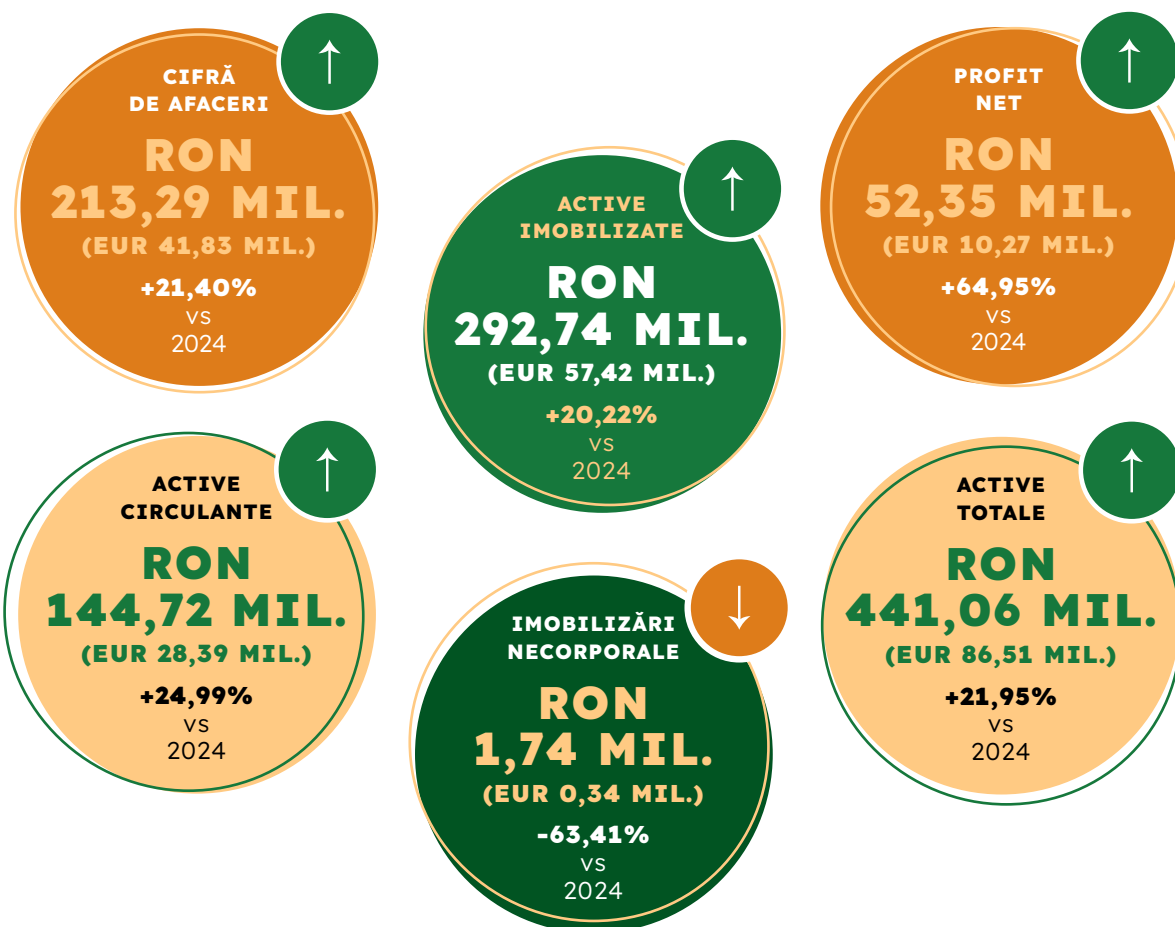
↑
CIFRĂ DE AFACERI
RON 213,29 MIL.
(EUR 41,83 MIL.)
+21,40%
vs
2024

↑
ACTIVE IMOBILIZATE
RON 292,74 MIL.
(EUR 57,42 MIL.)
+20,22%
vs
2024

↑
PROFIT NET
RON 52,35 MIL.
(EUR 10,27 MIL.)
+64,95%
vs
2024

↑
ACTIVE CIRCULANTE
RON 144,72 MIL.
(EUR 28,39 MIL.)
+24,99%
vs
2024

↓
IMOBILIZĂRI NECORPORALE
RON 1,74 MIL.
(EUR 0,34 MIL.)
-63,41%
vs
2024

↑
ACTIVE TOTALE
RON 441,06 MIL.
(EUR 86,51 MIL.)
+21,95%
vs
2024